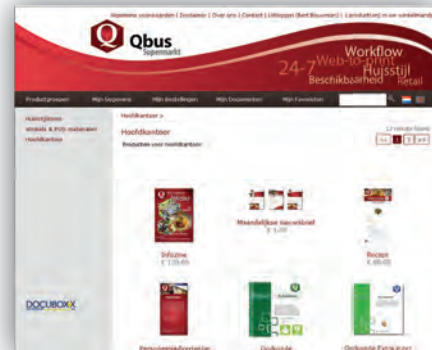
Algemene voorwaarden | Disclaimer | Over ons | Contact | Uitloggen (Bert Blauwman) | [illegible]

Qbus
Supermarkt

Workflow
Web-to-print
24-7
Huisstijl
Beschikbaarheid
Retail

Productgroepen | Mijn bestellingen | Mijn Documenten | Mijn Favorieten

Hoofdkantoor >

Hoofdkantoor

Bestellen voor Hoofdkantoor

12 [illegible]

Huisstijlzaken
Winkels & POS materialen
Hoofdkantoor

Infozine
€ 120,65

Maandelijkse nieuwsbrief
€ 1,00

Recept
€ 49,05

DOCUBOXX

Personeelsadvertentie

Gedrukte

Gedrukte Extra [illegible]